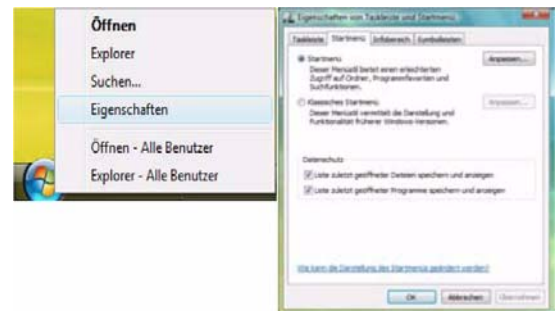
Öffnen
Explorer
Suchen...
Eigenschaften
Öffnen - Alle Benutzer
Explorer - Alle Benutzer

Eigenschaften von Taskleiste und Startmenü

Taskleiste | Startmenü | Infobereich | Symbolleisten

Startmenü
Dieser Menüstil bietet einen einfachen Zugriff auf Ordner, Programmfavoriten und Suchfunktionen.
Anpassen...

Klassisches Startmenü
Dieser Menüstil vermittelt die Darstellung und Funktionalität früherer Windows-Versionen.
Anpassen...

Datenschutz
Liste zuletzt geöffneter Dateien speichern und anzeigen
Liste zuletzt geöffneter Programme speichern und anzeigen

Wie kann die Darstellung des Startmenüs geändert werden?

OK | Abbrechen | Übernehmen